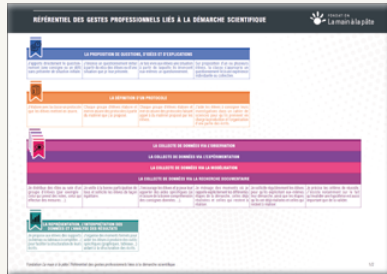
RÉFÉRENTIEL DES GESTES PROFESSIONNELS LIÉS À LA DÉMARCHE SCIENTIFIQUE

Fondation La main à la pâte

LA PROPOSITION DE QUESTIONS, D'IDÉES ET D'EXPLICATIONS

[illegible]

LA DÉFINITION D'UN PROTOCOLE

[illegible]

LA COLLECTE DE DONNÉES VIA L'OBSERVATION

LA COLLECTE DE DONNÉES VIA L'EXPÉRIMENTATION

LA COLLECTE DE DONNÉES VIA LA MODÉLISATION

LA COLLECTE DE DONNÉES VIA LA RECHERCHE DOCUMENTAIRE

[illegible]

LA REPRÉSENTATION, L'INTERPRÉTATION DES DONNÉES ET L'ANALYSE DES RÉSULTATS

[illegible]

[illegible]

1/2